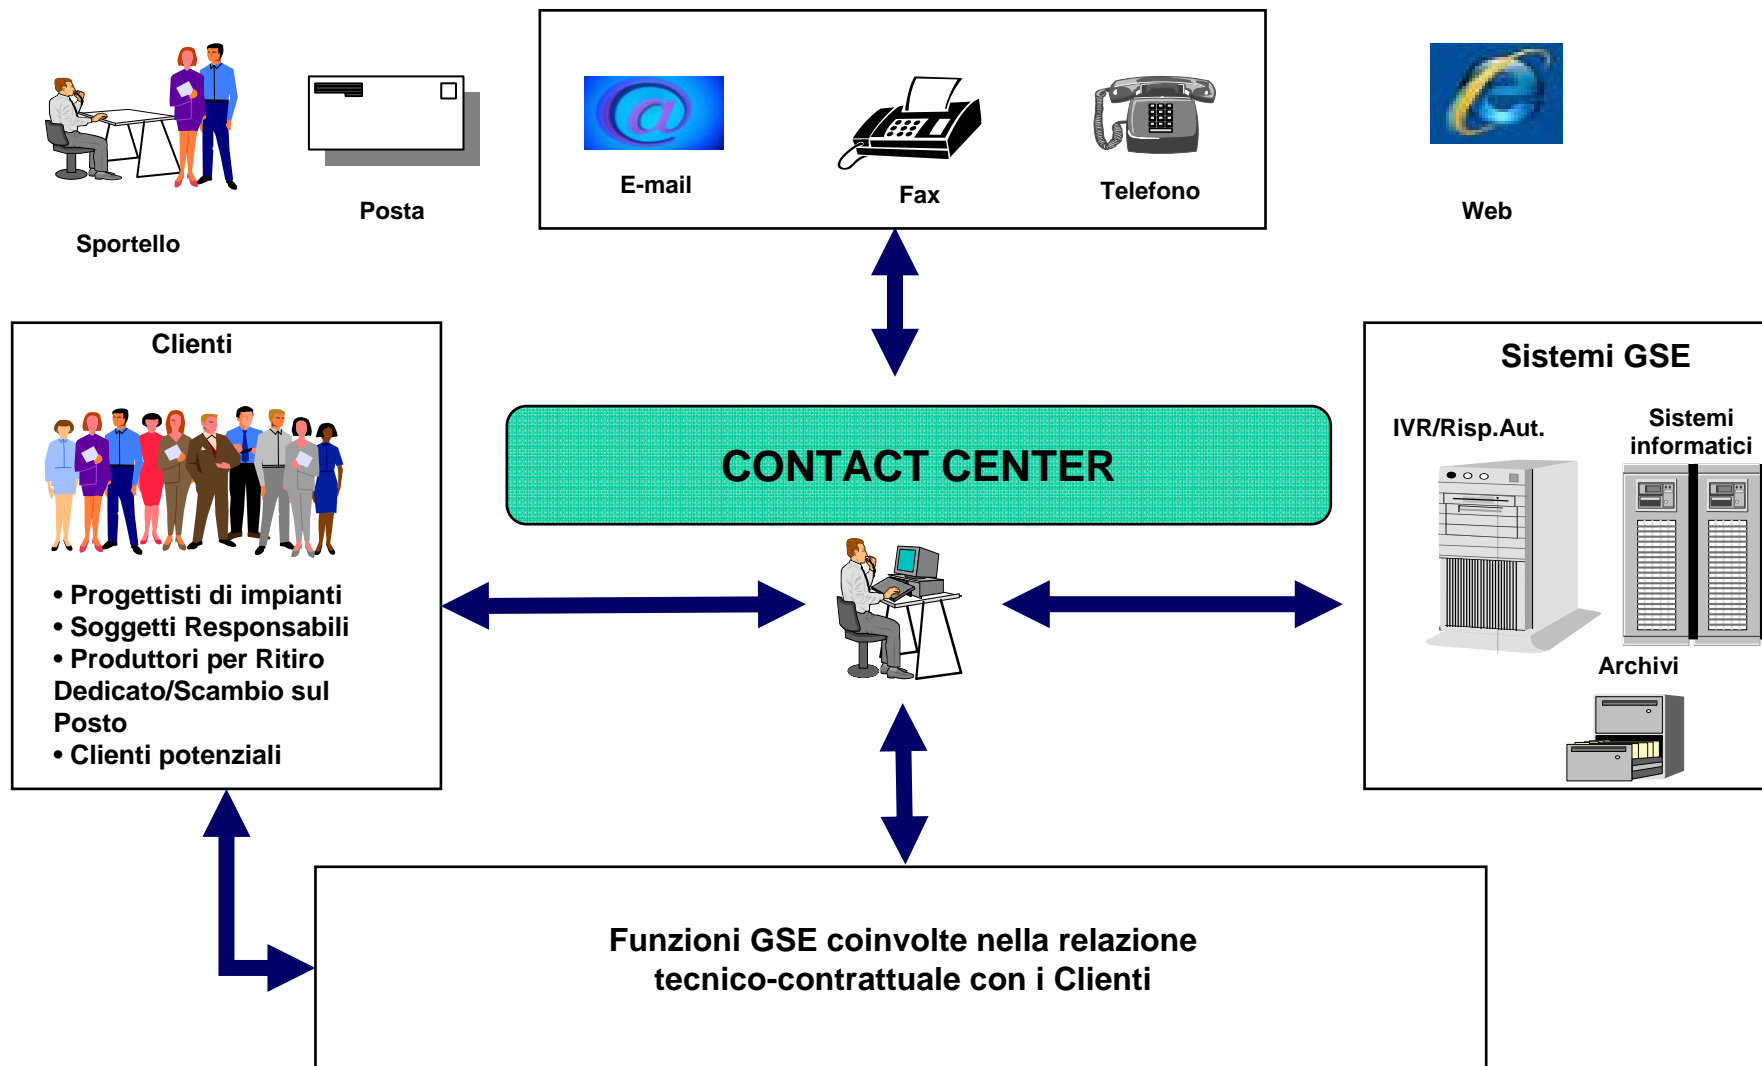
Sportello

Posta

E-mail

Fax

Telefono

Web

Clienti

• Progettisti di impianti
• Soggetti Responsabili
• Produttori per Ritiro Dedicato/Scambio sul Posto
• Clienti potenziali

CONTACT CENTER

Sistemi GSE

IVR/Risp.Aut.

Sistemi informatici

Archivi

Funzioni GSE coinvolte nella relazione tecnico-contrattuale con i Clienti